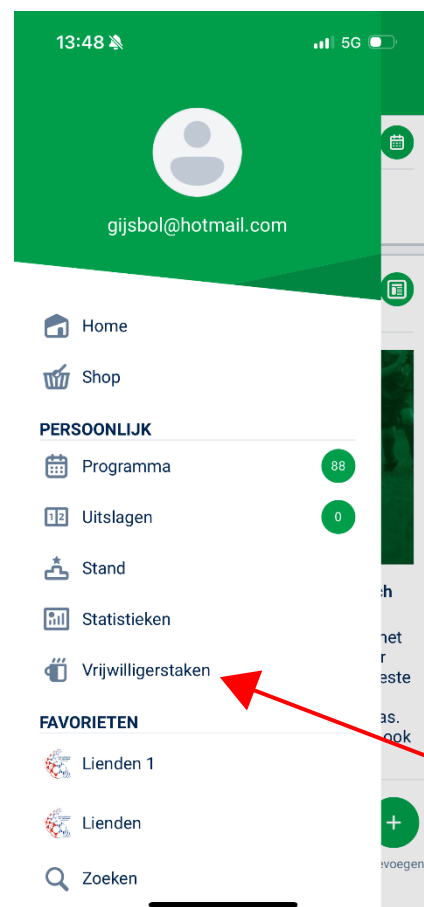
13:48

5G

gijsbol@hotmail.com

Home

Shop

PERSOONLIJK

Programma 88

Uitslagen 0

Stand

Statistieken

Vrijwilligerstaken

FAVORIETEN

Lienden 1

Lienden

Zoeken

1 2

ch

net
r
este

as.
ook

+
evoegen